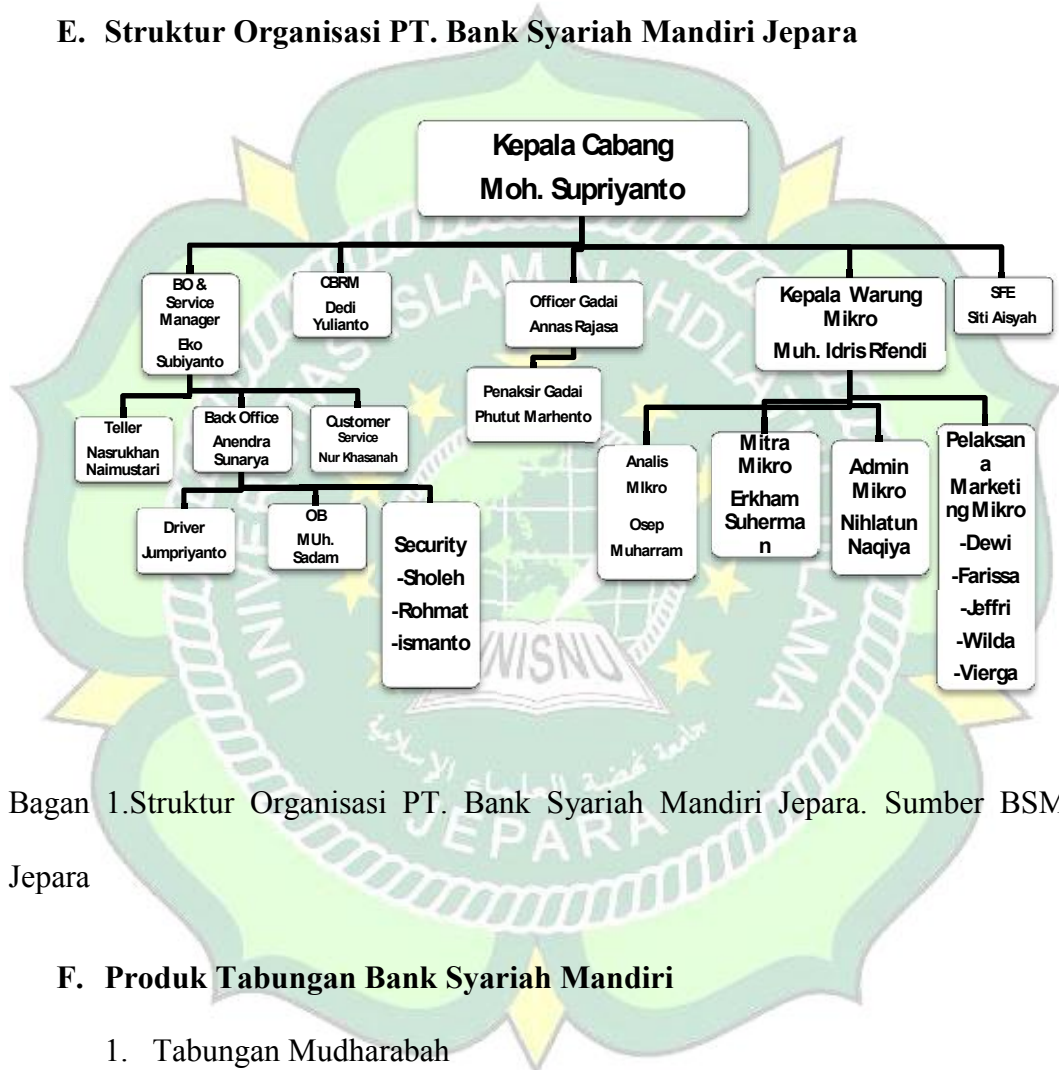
E. Struktur Organisasi PT. Bank Syariah Mandiri Jepara

Kepala Cabang
Moh. Supriyanto

BO & Service Manager
Eko Subiyanto

CBRM
Dedi Yulianto

Officer Gadai
Annas Rajasa

Kepala Warung Mikro
Muh. Idris Rfendi

SFE
Siti Aisyah

Penaksir Gadai
Phutut Marhento

Teller
Nasrukhan Naimustari

Back Office
Anendra Sunarya

Customer Service
Nur Khasanah

Analis MIkro
Osep Muharram

Mitra Mikro
Erkham Suherman

Admin Mikro
Nihlatun Naqiya

Pelaksana Marketing Mikro
-Dewi
-Farissa
-Jeffri
-Wilda
-Vierga

Driver
Jumpriyanto

OB
MUh. Sadam

Security
-Sholeh
-Rohmat
-ismanto

UNISNU

JEPARA

Bagan 1.Struktur Organisasi PT. Bank Syariah Mandiri Jepara. Sumber BSM Jepara

F. Produk Tabungan Bank Syariah Mandiri

1. Tabungan Mudharabah